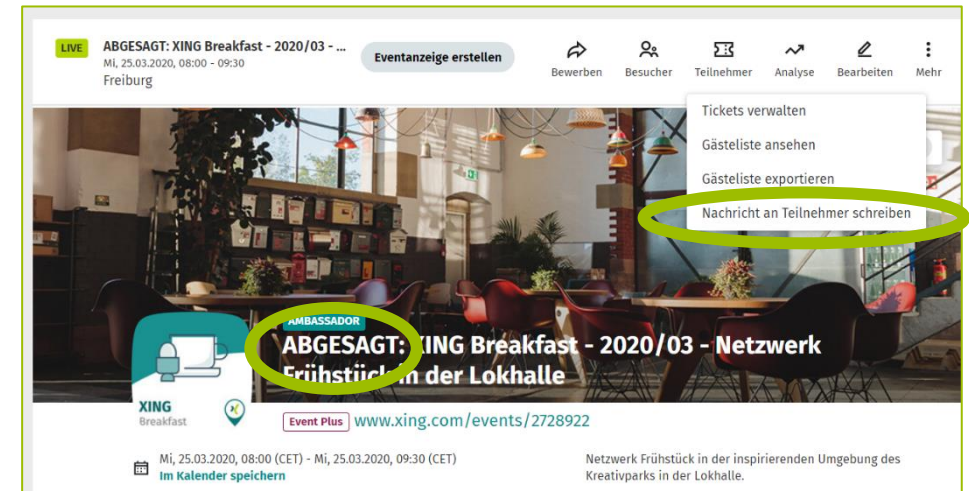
LIVE ABGESAGT: XING Breakfast - 2020/03 - ...
Mi, 25.03.2020, 08:00 - 09:30
Freiburg

Eventanzeige erstellen

Bewerben Besucher Teilnehmer Analyse Bearbeiten Mehr

Tickets verwalten
Gästeliste ansehen
Gästeliste exportieren
Nachricht an Teilnehmer schreiben

AMBASSADOR
ABGESAGT: XING Breakfast - 2020/03 - Netzwerk Frühstück in der Lokhalle

XING
Breakfast

Event Plus www.xing.com/events/2728922

Mi, 25.03.2020, 08:00 (CET) - Mi, 25.03.2020, 09:30 (CET)
Im Kalender speichern

Netzwerk Frühstück in der inspirierenden Umgebung des Kreativparks in der Lokhalle.